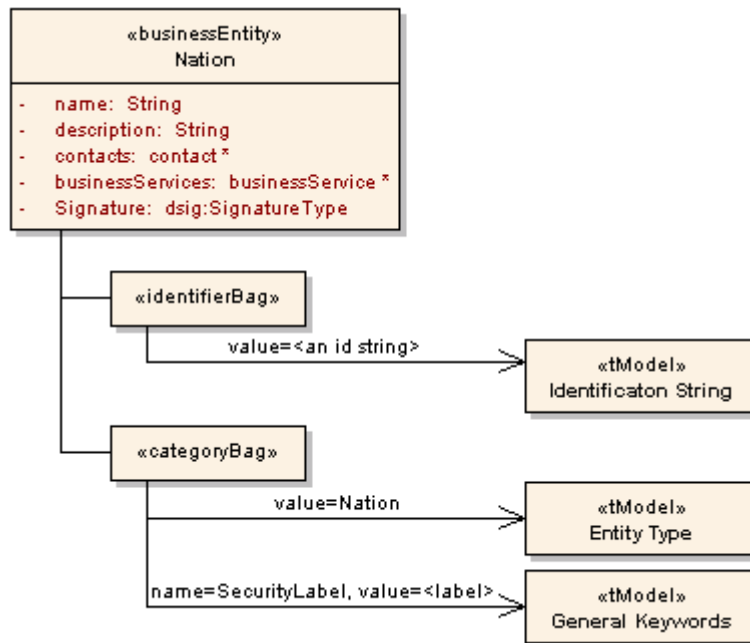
«businessEntity»
Nation

- name: String
- description: String
- contacts: contact *
- businessServices: businessService *
- Signature: dsig:SignatureType

«identifierBag»

value=<an id string>

«tModel»
Identificaton String

«categoryBag»

value=Nation

«tModel»
Entity Type

name=SecurityLabel, value=<label>

«tModel»
General Keywords